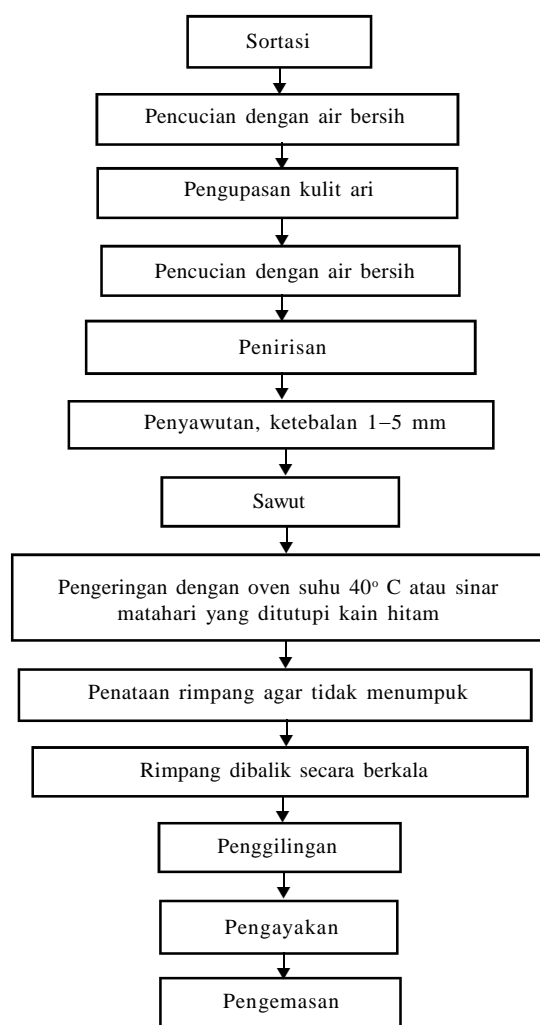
Sortasi

Pencucian dengan air bersih

Pengupasan kulit ari

Pencucian dengan air bersih

Penirisan

Penyawutan, ketebalan 1–5 mm

Sawut

Pengeringan dengan oven suhu $40^o$ C atau sinar matahari yang ditutupi kain hitam

Penataan rimpang agar tidak menumpuk

Rimpang dibalik secara berkala

Penggilingan

Pengayakan

Pengemasan